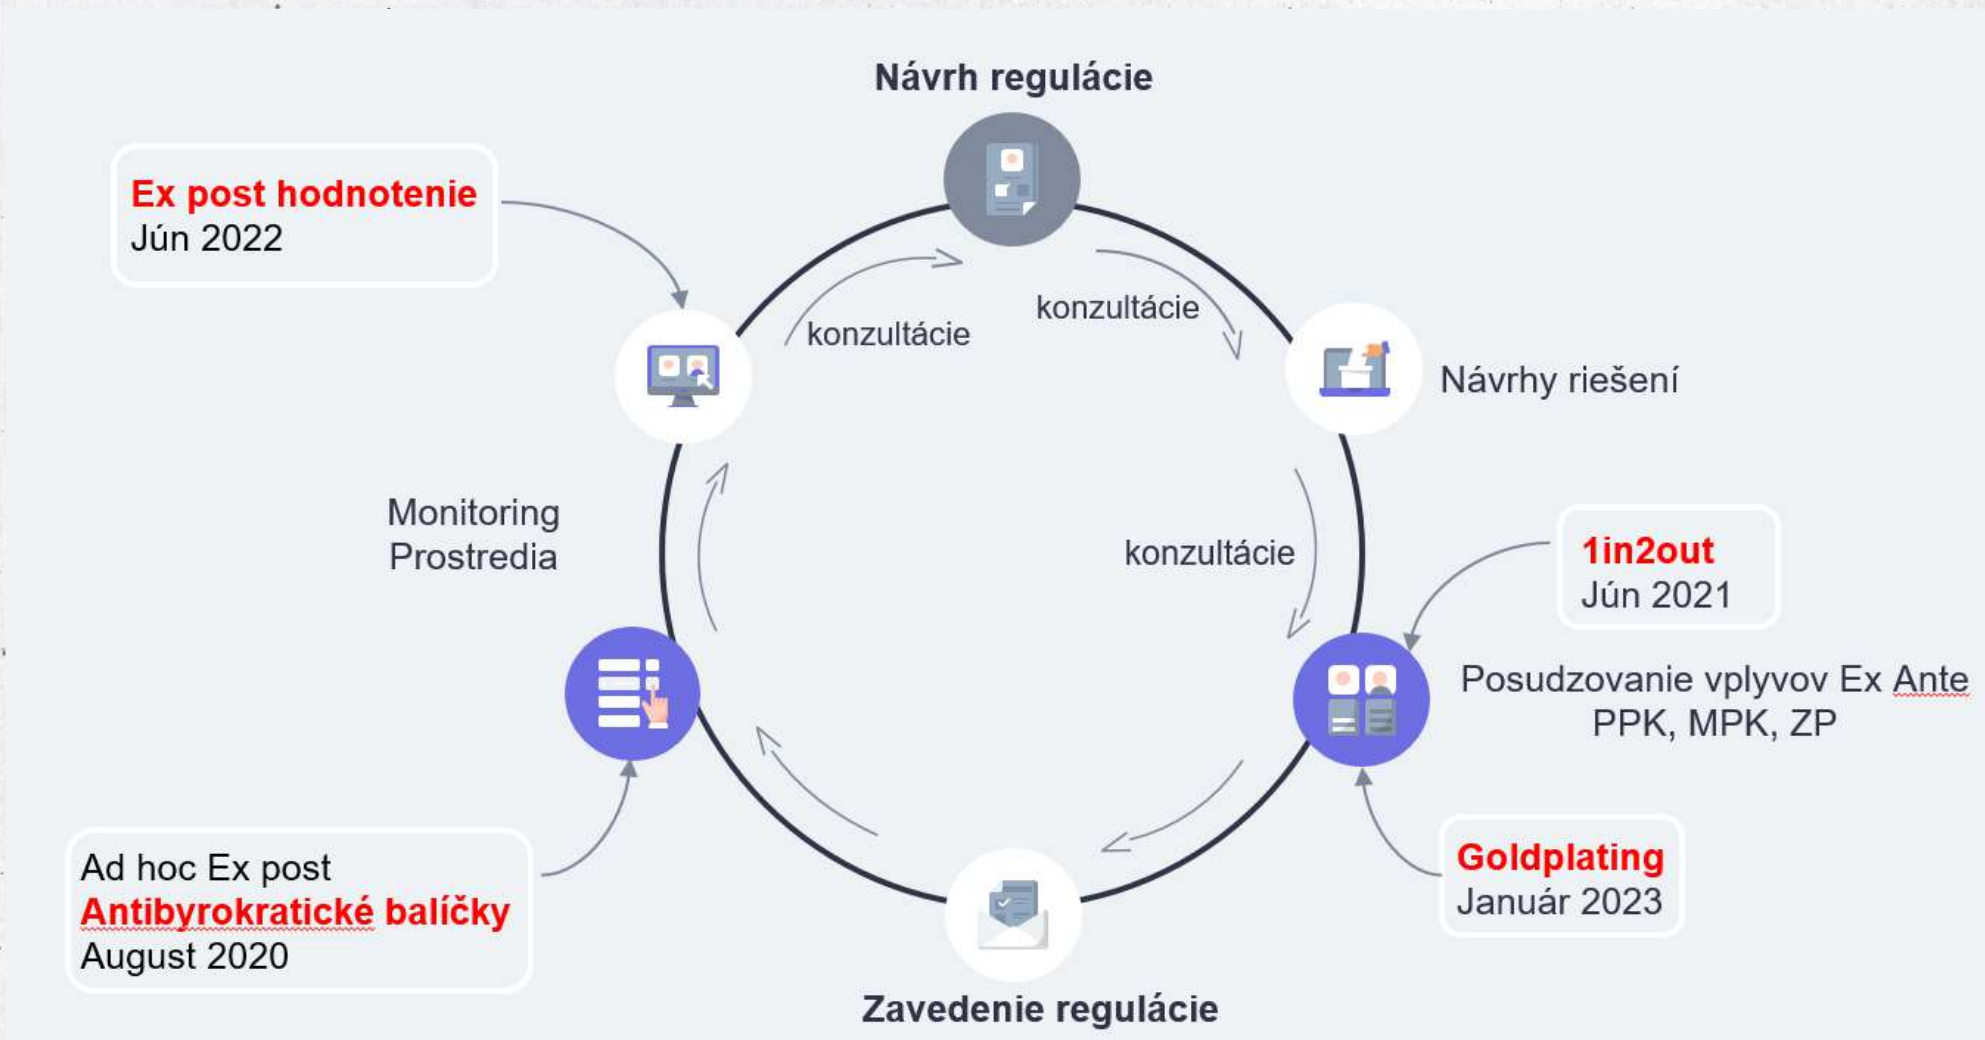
Návrh regulácie

Ex post hodnotenie
Jún 2022

konzultácie

konzultácie

Návrhy riešení

Monitoring
Prostredia

konzultácie

1in2out
Jún 2021

Posudzovanie vplyvov Ex Ante
PPK, MPK, ZP

Goldplating
Január 2023

Ad hoc Ex post
Antibyrokratické balíčky
August 2020

Zavedenie regulácie